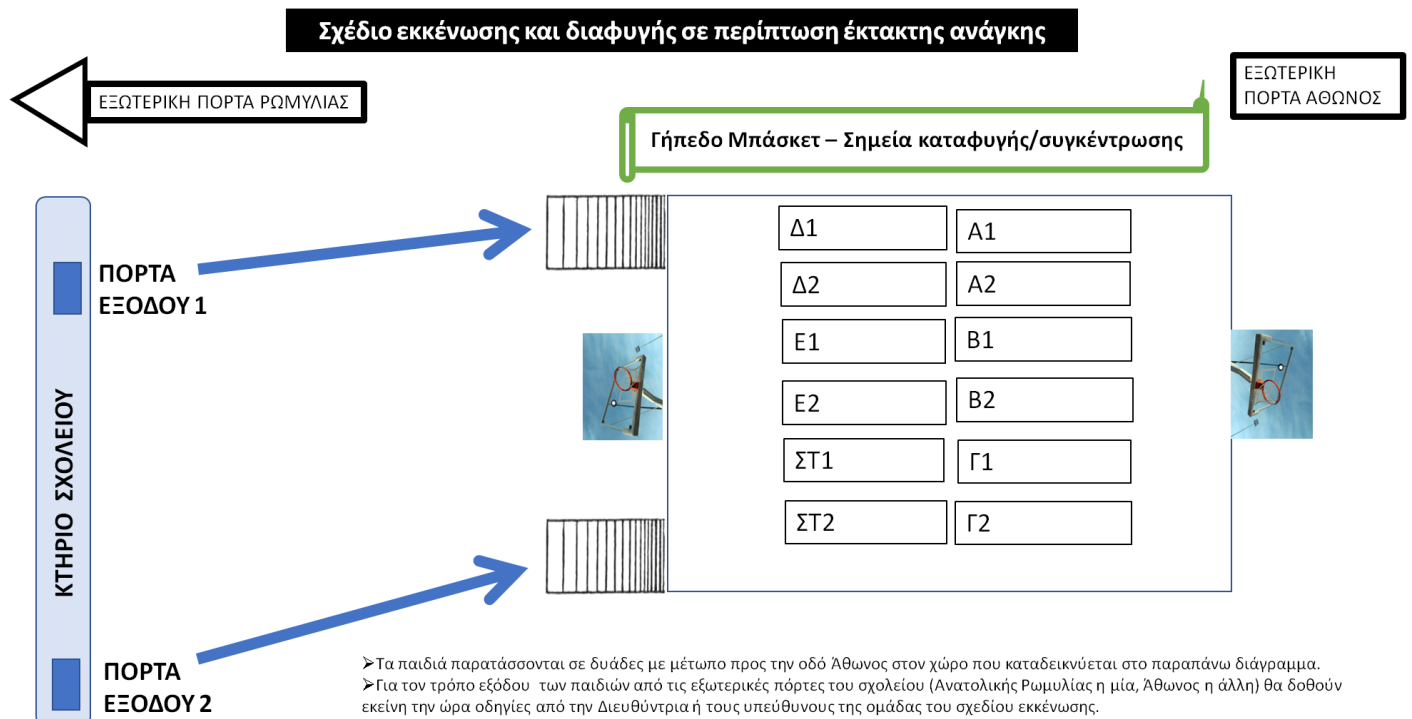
Σχέδιο εκκένωσης και διαφυγής σε περίπτωση έκτακτης ανάγκης

ΕΞΩΤΕΡΙΚΗ ΠΟΡΤΑ ΡΩΜΥΛΙΑΣ

ΕΞΩΤΕΡΙΚΗ ΠΟΡΤΑ ΑΘΩΝΟΣ

Γήπεδο Μπάσκετ – Σημεία καταφυγής/συγκέντρωσης

ΚΤΗΡΙΟ ΣΧΟΛΕΙΟΥ

ΠΟΡΤΑ ΕΞΟΔΟΥ 1

ΠΟΡΤΑ ΕΞΟΔΟΥ 2

Δ1
Α1
Δ2
Α2
Ε1
Β1
Ε2
Β2
ΣΤ1
Γ1
ΣΤ2
Γ2

➢Τα παιδιά παρατάσσονται σε δυάδες με μέτωπο προς την οδό Άθωνος στον χώρο που καταδεικνύεται στο παραπάνω διάγραμμα.
➢Για τον τρόπο εξόδου των παιδιών από τις εξωτερικές πόρτες του σχολείου (Ανατολικής Ρωμυλίας η μία, Άθωνος η άλλη) θα δοθούν εκείνη την ώρα οδηγίες από την Διευθύντρια ή τους υπεύθυνους της ομάδας του σχεδίου εκκένωσης.